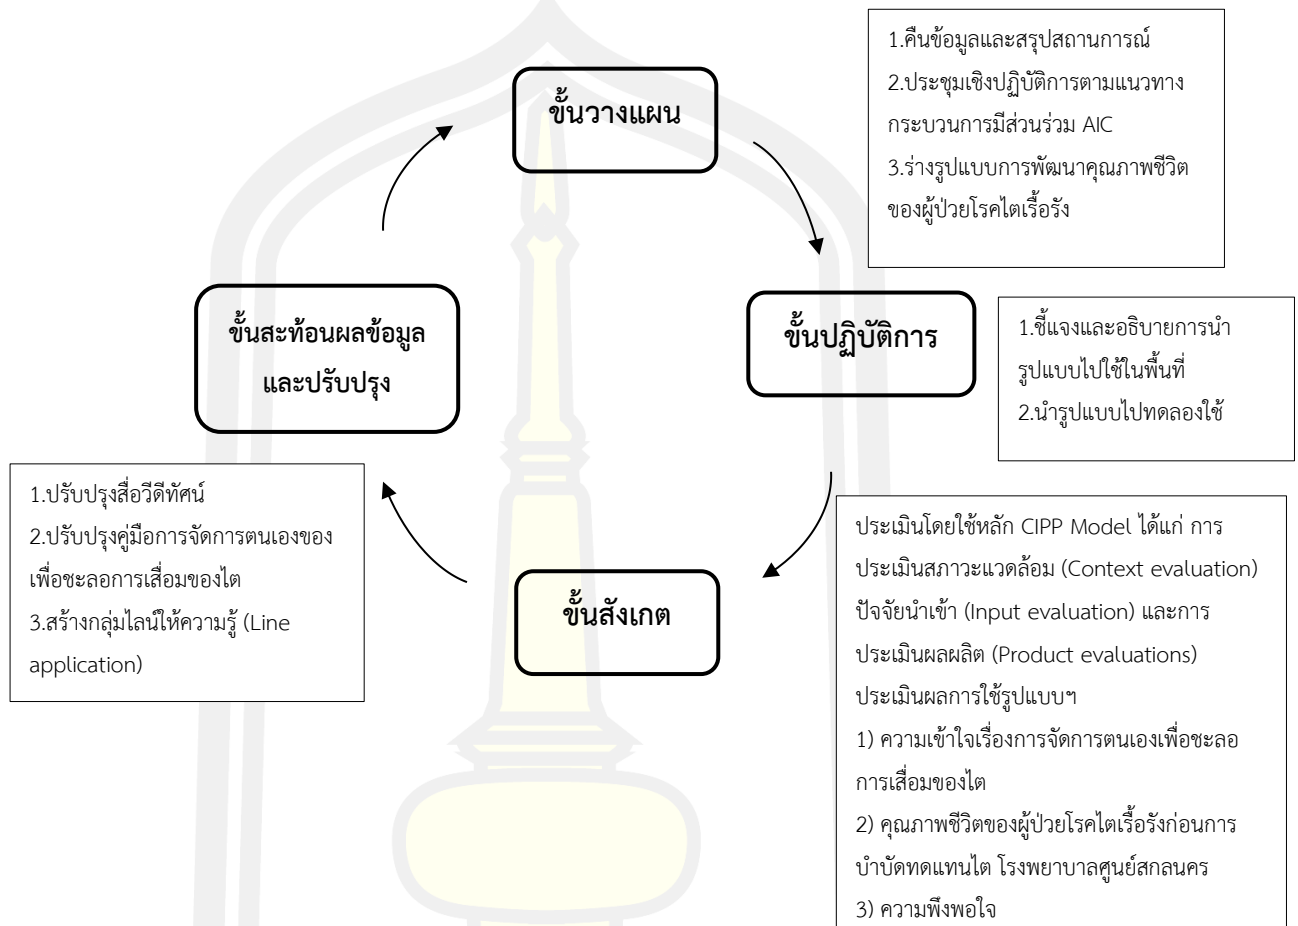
ขั้นวางแผน

1.คืนข้อมูลและสรุปสถานการณ์
2.ประชุมเชิงปฏิบัติการตามแนวทางกระบวนการมีส่วนร่วม AIC
3.ร่างรูปแบบการพัฒนาคุณภาพชีวิตของผู้ป่วยโรคไตเรื้อรัง

ขั้นปฏิบัติการ

1.ชี้แจงและอธิบายการนำรูปแบบไปใช้ในพื้นที่
2.นำรูปแบบไปทดลองใช้

ขั้นสังเกต

ประเมินโดยใช้หลัก CIPP Model ได้แก่ การประเมินสภาวะแวดล้อม (Context evaluation) ปัจจัยนำเข้า (Input evaluation) และการประเมินผลผลิต (Product evaluations) ประเมินผลการใช้รูปแบบฯ
1) ความเข้าใจเรื่องการจัดการตนเองเพื่อชะลอการเสื่อมของไต
2) คุณภาพชีวิตของผู้ป่วยโรคไตเรื้อรังก่อนการบำบัดทดแทนไต โรงพยาบาลศูนย์สกลนคร
3) ความพึงพอใจ

ขั้นสะท้อนผลข้อมูลและปรับปรุง

1.ปรับปรุงสื่อวีดีทัศน์
2.ปรับปรุงคู่มือการจัดการตนเองของเพื่อชะลอการเสื่อมของไต
3.สร้างกลุ่มไลน์ให้ความรู้ (Line application)